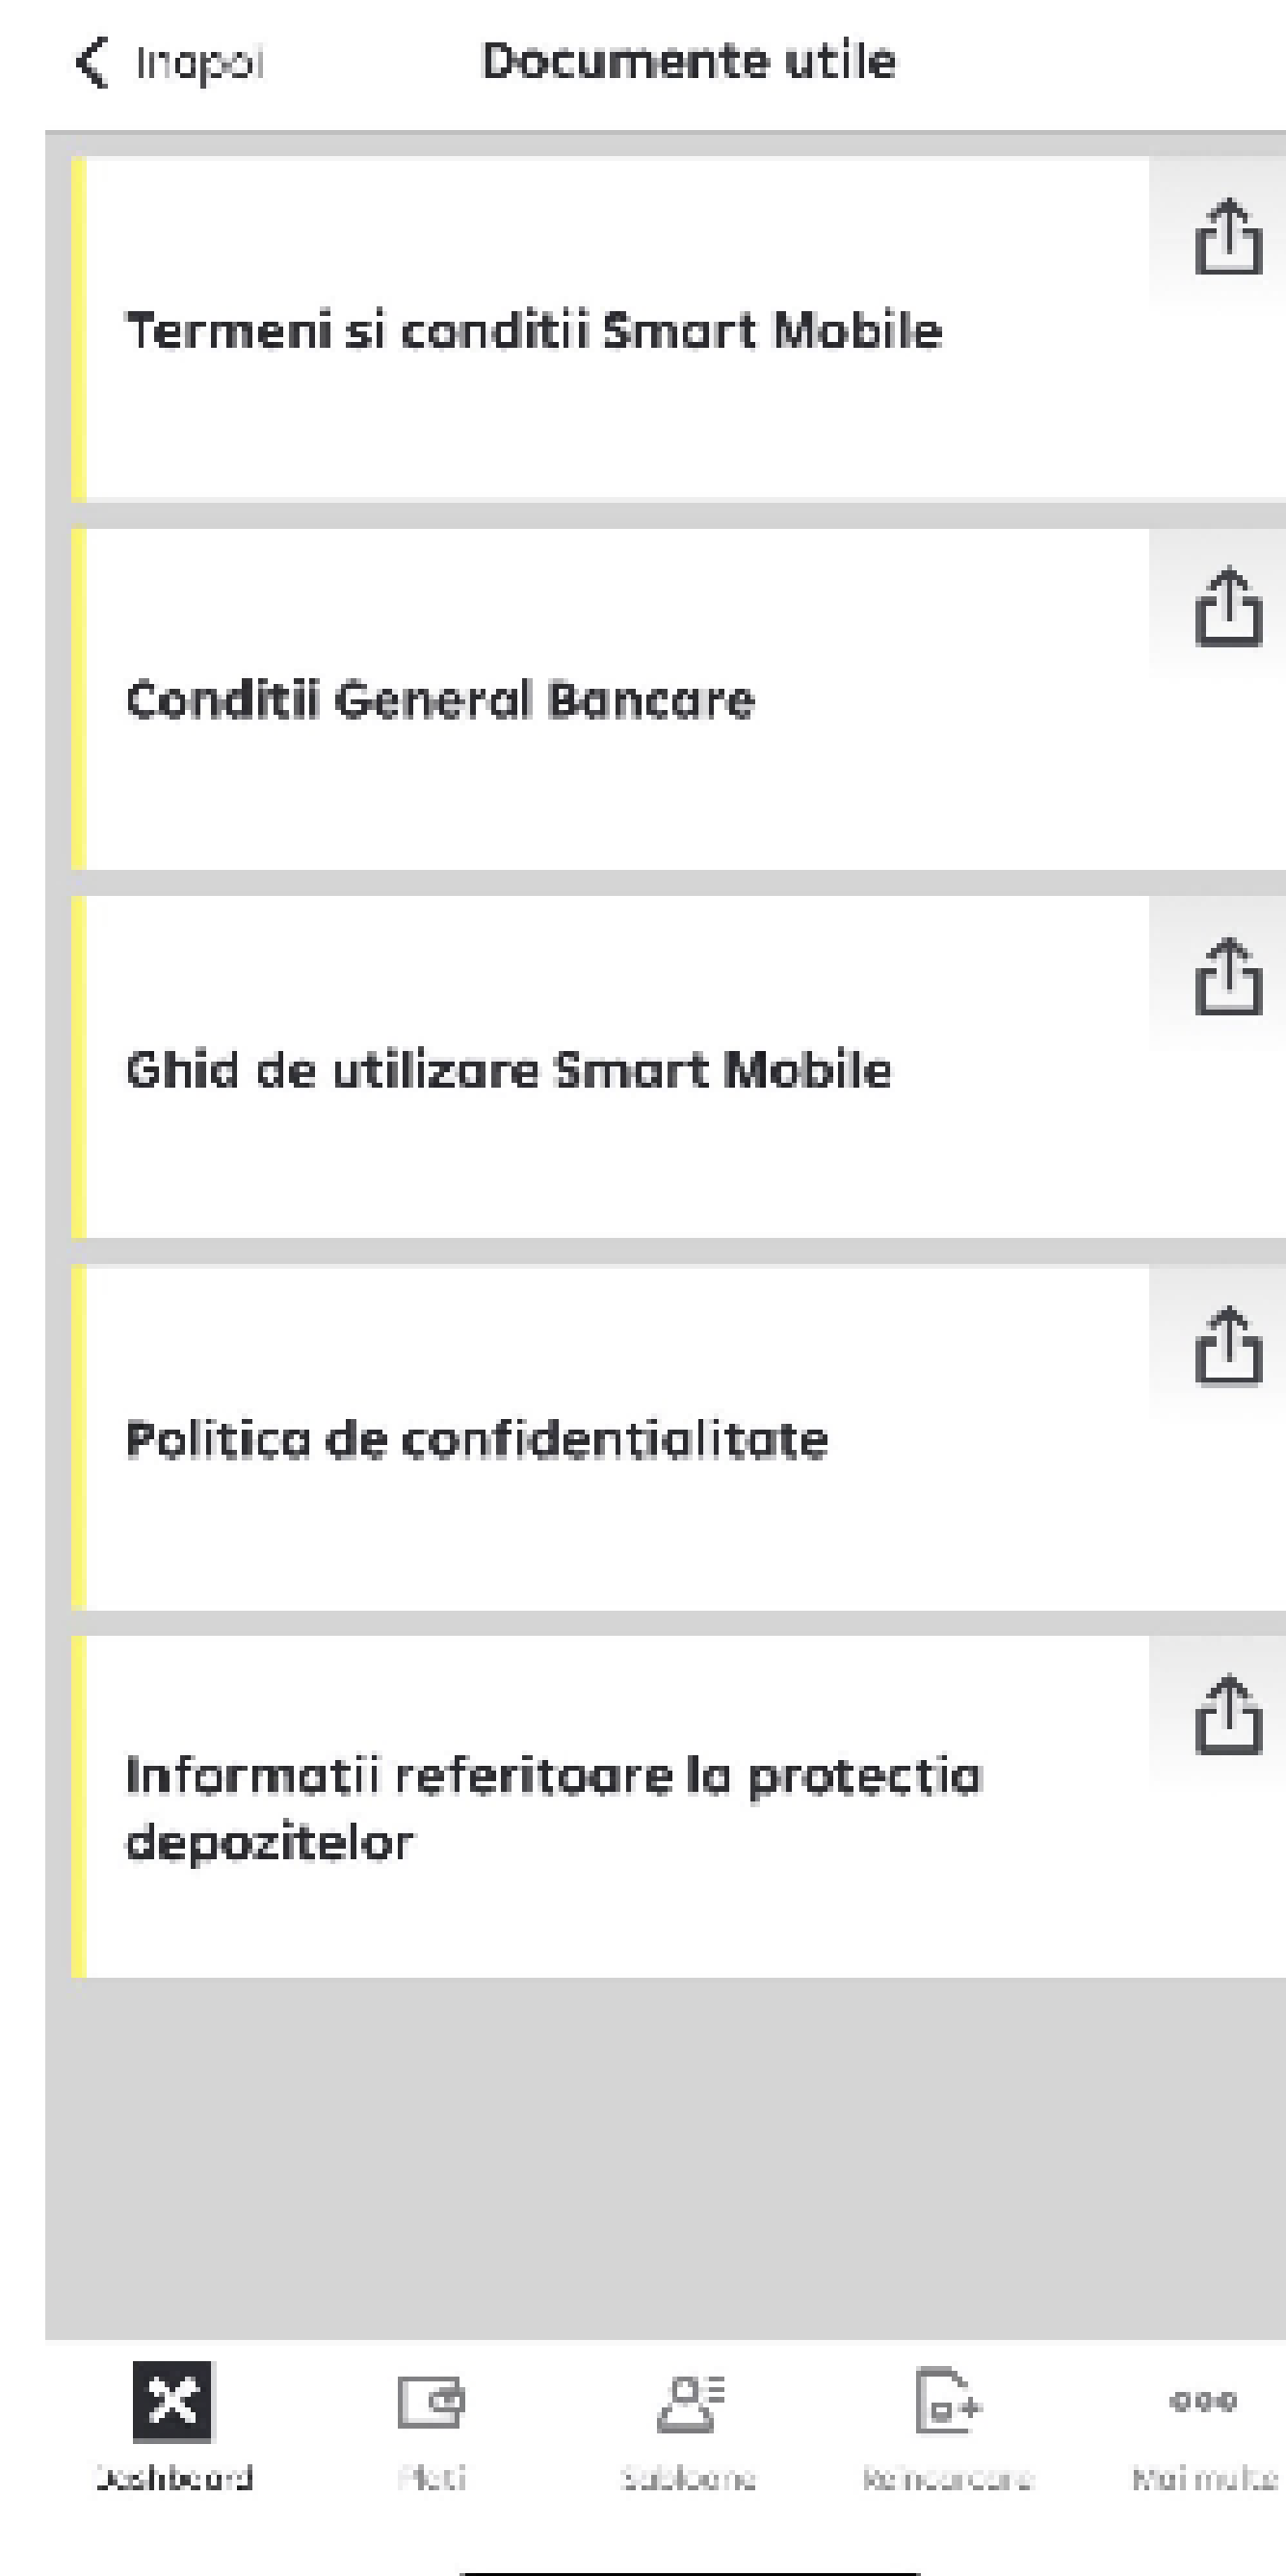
Inapoi Documente utile

Termeni si conditii Smart Mobile

Conditii General Bancare

Ghid de utilizare Smart Mobile

Politica de confidentialitate

Informatii referitoare la protectia depozitelor

Dashboard Plati Sabloane Reincarcare Mai multe